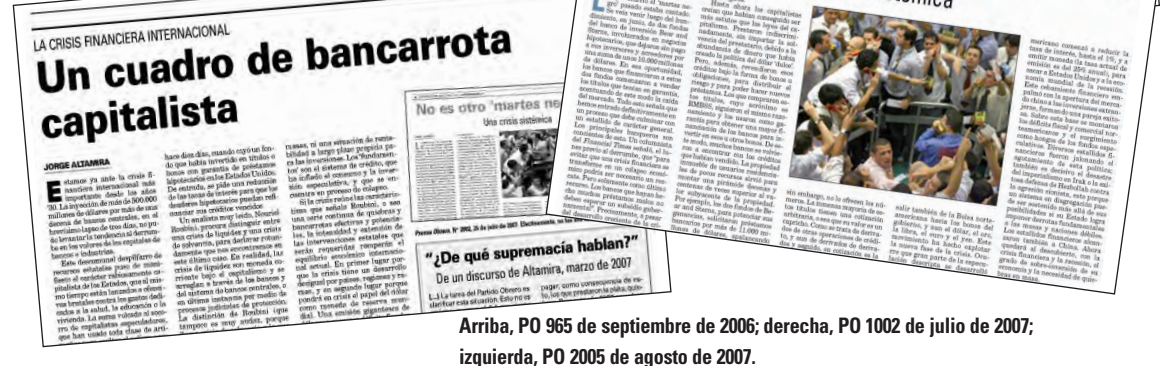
LA CRISIS FINANCIERA INTERNACIONAL

Un cuadro de bancarrota capitalista

JORGE ALTAMIRA

No es otro 'martes ne

Una crisis sistémica

"¿De qué supremacía hablan?"

De un discurso de Altamira, marzo de 2007

Arriba, PO 965 de septiembre de 2006; derecha, PO 1002 de julio de 2007; izquierda, PO 2005 de agosto de 2007.